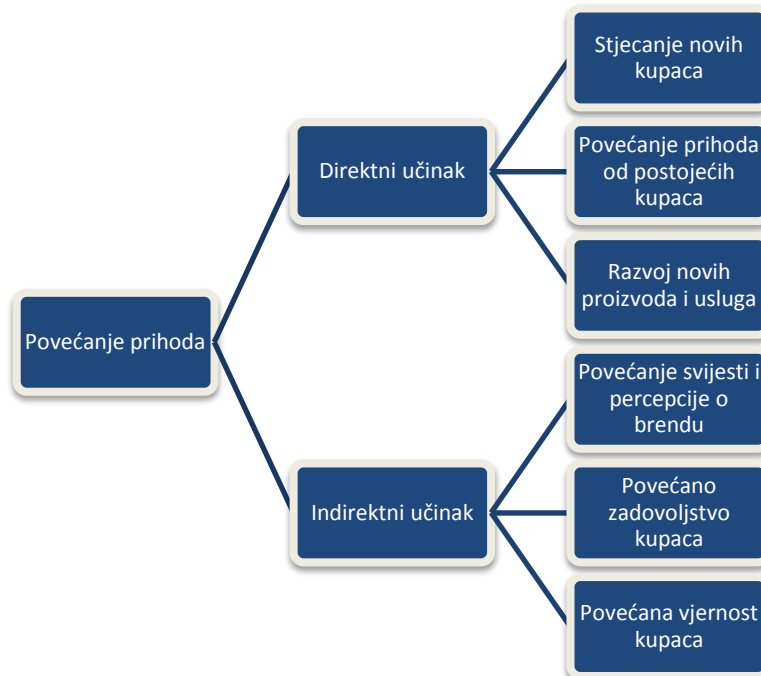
Povećanje prihoda

Direktni učinak

Stjecanje novih kupaca

Povećanje prihoda od postojećih kupaca

Razvoj novih proizvoda i usluga

Indirektni učinak

Povećanje svijesti i percepcije o brendu

Povećano zadovoljstvo kupaca

Povećana vjernost kupaca